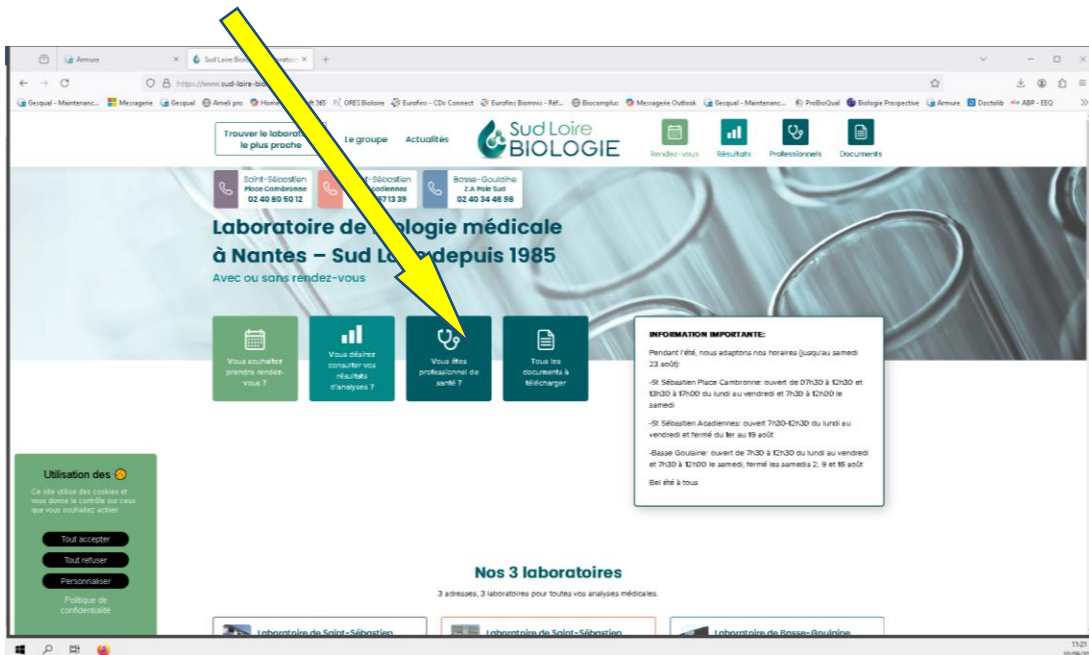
Armure
Sud Loire Biol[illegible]
https://www.sud-loire-bio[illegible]
Gesqual - Maintenanc... Messagerie Gesqual Ameli pro Home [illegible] 365 ORES Bioloire Eurofins - CDs Connect Eurofins Biomnis - Réf... Biocomplus Messagerie Outlook Gesqual - Maintenanc... ProBioQual Biologie Prospective Armure Doctolib ABP - EEQ

Trouver le laboratoire le plus proche
Le groupe
Actualités
Sud Loire BIOLOGIE
Rendez-vous
Résultats
Professionnels
Documents

Saint-Sébastien Place Cambronne 02 40 80 50 12
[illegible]t-Sébastien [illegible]cadiennes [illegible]87 13 39
Basse-Goulaine Z.A Pole Sud 02 40 34 46 98

Laboratoire de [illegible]iologie médicale à Nantes – Sud L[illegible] depuis 1985
Avec ou sans rendez-vous

Vous souhaitez prendre rendez-vous ?
Vous désirez consulter vos résultats d'analyses ?
Vous êtes professionnel de santé ?
Tous les documents à télécharger

INFORMATION IMPORTANTE:
Pendant l'été, nous adaptons nos horaires (jusqu'au samedi 23 août):
-St Sébastien Place Cambronne: ouvert de 07h30 à 12h30 et 13h30 à 17h00 du lundi au vendredi et 7h30 à 12h00 le samedi
-St Sébastien Acadiennes: ouvert 7h30-12h30 du lundi au vendredi et fermé du 1er au 19 août
-Basse Goulaine: ouvert de 7h30 à 12h30 du lundi au vendredi et 7h30 à 12h00 le samedi, fermé les samedis 2, 9 et 16 août
Bel été à tous

Utilisation des
Ce site utilise des cookies et vous donne le contrôle sur ceux que vous souhaitez activer
Tout accepter
Tout refuser
Personnaliser
Politique de confidentialité

Nos 3 laboratoires
3 adresses, 3 laboratoires pour toutes vos analyses médicales.
Laboratoire de Saint-Sébastien
Laboratoire de Saint-Sébastien
Laboratoire de Basse-Goulaine
11:21